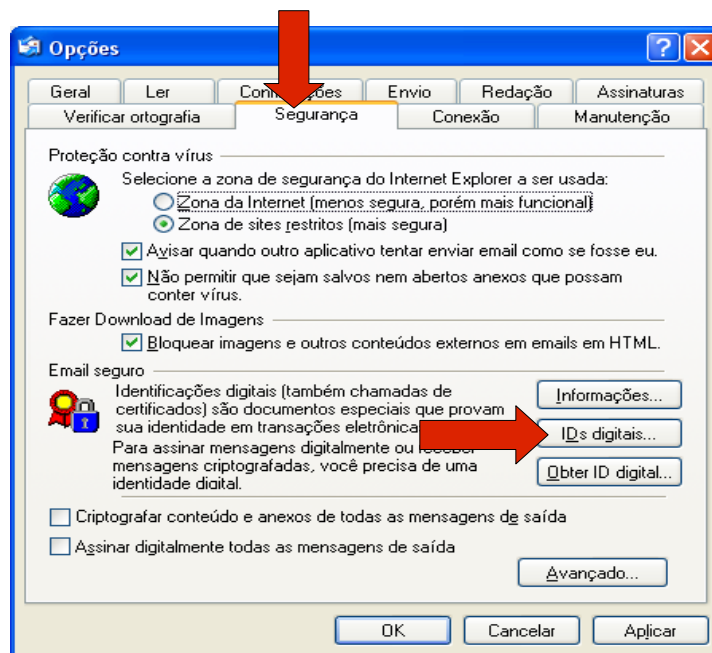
Opções

Geral | Ler | Con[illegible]ões | Envio | Redação | Assinaturas
Verificar ortografia | Segurança | Conexão | Manutenção

Proteção contra vírus

Selecione a zona de segurança do Internet Explorer a ser usada:

Zona da Internet (menos segura, porém mais funcional)

Zona de sites restritos (mais segura)

Avisar quando outro aplicativo tentar enviar email como se fosse eu.

Não permitir que sejam salvos nem abertos anexos que possam conter vírus.

Fazer Download de Imagens

Bloquear imagens e outros conteúdos externos em emails em HTML.

Email seguro

Identificações digitais (também chamadas de certificados) são documentos especiais que provam sua identidade em transações eletrônica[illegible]

Para assinar mensagens digitalmente ou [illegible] mensagens criptografadas, você precisa de uma identidade digital.

Informações...

IDs digitais...

Obter ID digital...

Criptografar conteúdo e anexos de todas as mensagens de saída

Assinar digitalmente todas as mensagens de saída

Avançado...

OK | Cancelar | Aplicar